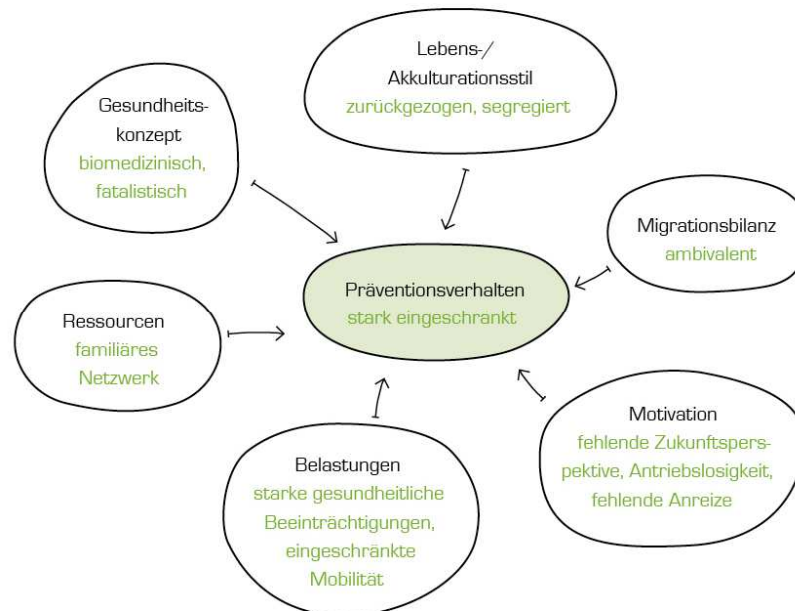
Lebens-/
Akkulturationsstil
zurückgezogen, segregiert

Gesundheitskonzept
biomedizinisch, fatalistisch

Migrationsbilanz
ambivalent

Präventionsverhalten
stark eingeschrankt

Ressourcen
familiäres Netzwerk

Motivation
fehlende Zukunftsperspektive, Antriebslosigkeit, fehlende Anreize

Belastungen
starke gesundheitliche Beeinträchtigungen, eingeschränkte Mobilität